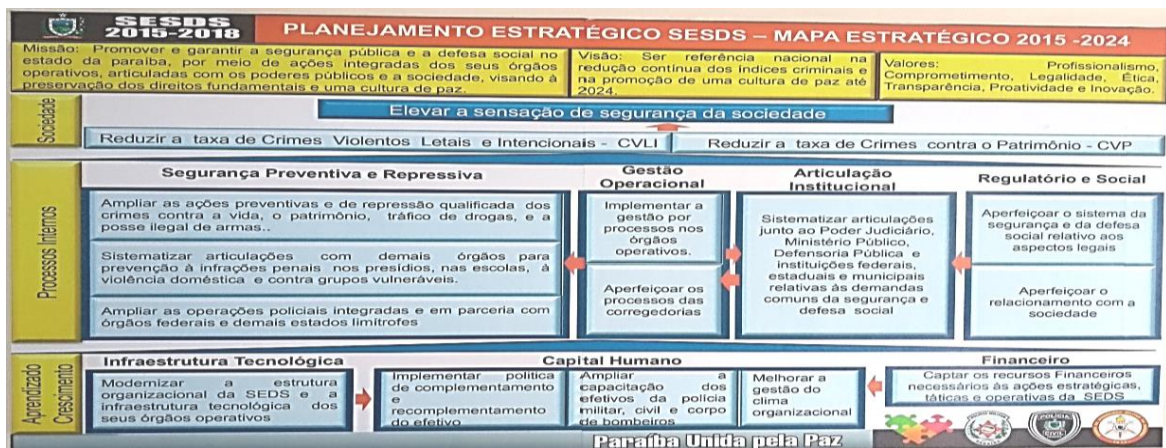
SESDS 2015-2018

PLANEJAMENTO ESTRATÉGICO SESDS – MAPA ESTRATÉGICO 2015 -2024

Missão: Promover e garantir a segurança pública e a defesa social no estado da paraíba, por meio de ações integradas dos seus órgãos operativos, articuladas com os poderes públicos e a sociedade, visando à preservação dos direitos fundamentais e uma cultura de paz.

Visão: Ser referência nacional na redução contínua dos índices criminais e na promoção de uma cultura de paz até 2024.

Valores: Profissionalismo, Comprometimento, Legalidade, Ética, Transparência, Proatividade e Inovação.

Sociedade

Elevar a sensação de segurança da sociedade

Reduzir a taxa de Crimes Violentos Letais e Intencionais - CVLI

Reduzir a taxa de Crimes contra o Patrimônio - CVP

Processos Internos

Segurança Preventiva e Repressiva

Ampliar as ações preventivas e de repressão qualificada dos crimes contra a vida, o patrimônio, tráfico de drogas, e a posse ilegal de armas..

Sistematizar articulações com demais órgãos para prevenção à infrações penais nos presídios, nas escolas, à violência doméstica e contra grupos vulneráveis.

Ampliar as operações policiais integradas e em parceria com órgãos federais e demais estados limítrofes

Gestão Operacional

Implementar a gestão por processos nos órgãos operativos.

Aperfeiçoar os processos das corregedorias

Articulação Institucional

Sistematizar articulações junto ao Poder Judiciário, Ministério Público, Defensoria Pública e instituições federais, estaduais e municipais relativas às demandas comuns da segurança e defesa social

Regulatório e Social

Aperfeiçoar o sistema da segurança e da defesa social relativo aos aspectos legais

Aperfeiçoar o relacionamento com a sociedade

Aprendizado Crescimento

Infraestrutura Tecnológica

Modernizar a estrutura organizacional da SEDS e a infraestrutura tecnológica dos seus órgãos operativos

Capital Humano

Implementar política de complementamento e recomplementamento do efetivo

Ampliar a capacitação dos efetivos da polícia militar, civil e corpo de bombeiros

Melhorar a gestão do clima organizacional

Financeiro

Captar os recursos Financeiros necessários às ações estratégicas, táticas e operativas da SEDS

Paraíba Unida pela Paz